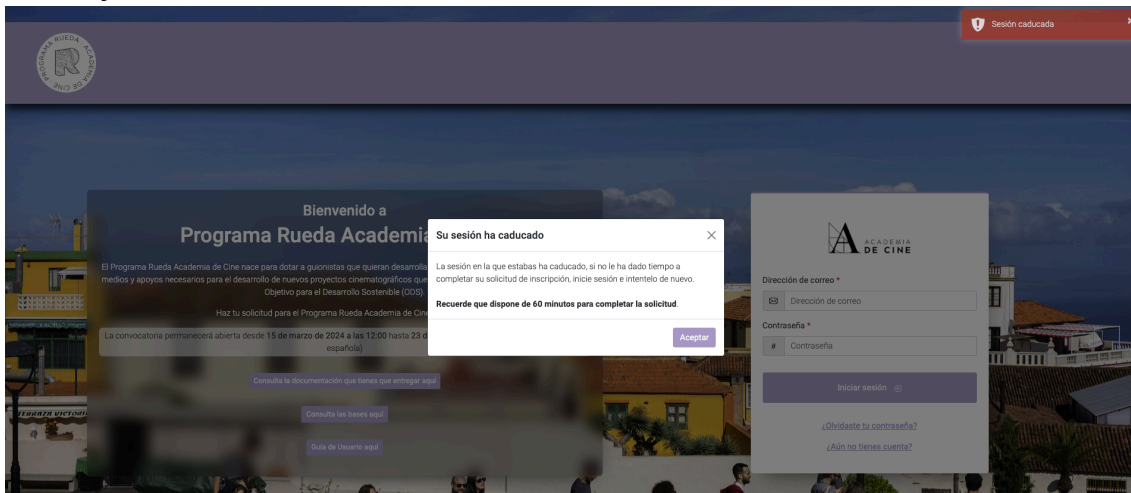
PROGRAMA RUEDA ACADEMIA DE CINE

Sesión caducada

Bienvenido a
Programa Rueda Academia

El Programa Rueda Academia de Cine nace para dotar a guionistas que quieran desarrolla medios y apoyos necesarios para el desarrollo de nuevos proyectos cinematográficos que Objetivo para el Desarrollo Sostenible (ODS).

Haz tu solicitud para el Programa Rueda Academia de Cin

La convocatoria permanecerá abierta desde 15 de marzo de 2024 a las 12:00 hasta 23 d española)

Consulta la documentación que tienes que entregar aquí

Consulta las bases aquí

Guía de Usuario aquí

Su sesión ha caducado

La sesión en la que estabas ha caducado, si no le ha dado tiempo a completar su solicitud de inscripción, inicie sesión e intentelo de nuevo.

Recuerde que dispone de 60 minutos para completar la solicitud.

Aceptar

ACADEMIA DE CINE

Dirección de correo *

Dirección de correo

Contraseña *

Contraseña

Iniciar sesión

¿Olvidaste tu contraseña?

¿Aún no tienes cuenta?